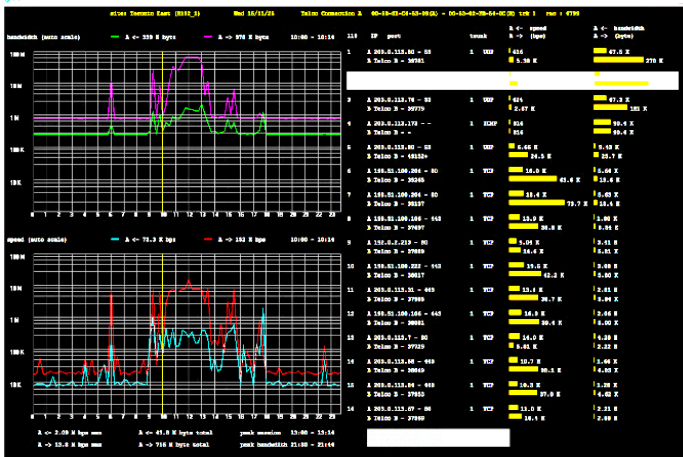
site: Toronto East (8152_3) Wed 15/11/26 Telco Connection A 00-10-62-C4-53-09(A) - 00-52-62-5B-44-0C(B) trk 1 rec : 4799

bandwidth (auto scale) A <- 339 K byte A -> 974 K byte 10:00 - 10:14

100M
10M
1M
100K
10K

0 1 2 3 4 5 6 7 8 9 10 11 12 13 14 15 16 17 18 19 20 21 22 23

speed (auto scale) A <- 73.3 K bps A -> 152 K bps 10:00 - 10:14

100M
10M
1M
100K
10K

0 1 2 3 4 5 6 7 8 9 10 11 12 13 14 15 16 17 18 19 20 21 22 23

A <- 2.09 M bps max A <- 41.8 M byte total peak session 13:00 - 13:14
A -> 13.8 M bps max A -> 716 M byte total peak bandwidth 21:58 - 21:44

| 115 | IP port | trunk | | A <- speed A -> (bps) | A <- bandwidth A -> (byte) |
|---|---|---|---|---|---|
| 1 | A 203.0.113.80 - 53 / B Telco B - 38781 | 1 | UDP | 416 / 5.38 K | 67.8 K / 270 K |
| 3 | A 203.0.113.76 - 53 / B Telco B - 36779 | 1 | UDP | 624 / 2.67 K | 47.3 K / 181 K |
| 4 | A 203.0.113.172 - - / B Telco B - - | 1 | ICMP | 814 / 814 | 90.6 K / 90.6 K |
| 5 | A 203.0.113.80 - 53 / B Telco B - 49152+ | 1 | UDP | 6.66 K / 24.5 K | 9.81 K / 23.7 K |
| 6 | A 198.51.100.204 - 80 / B Telco B - 36245 | 1 | TCP | 16.8 K / 61.6 K | 5.64 K / 18.6 K |
| 7 | A 198.51.100.204 - 80 / B Telco B - 38137 | 1 | TCP | 18.4 K / 73.7 K | 5.63 K / 18.4 K |
| 8 | A 203.0.113.105 - 443 / B Telco B - 37497 | 1 | TCP | 13.9 K / 36.8 K | 1.80 K / 4.84 K |
| 9 | A 192.0.2.213 - 80 / B Telco B - 37449 | 1 | TCP | 5.04 K / 16.8 K | 3.41 K / 5.81 K |
| 10 | A 198.51.100.233 - 443 / B Telco B - 37789 | 1 | TCP | 19.5 K / 42.2 K | 2.80 K / 5.80 K |
| 11 | A 203.0.113.31 - 443 / B Telco B - 37989 | 1 | TCP | 13.4 K / 38.7 K | 2.01 K / 4.94 K |
| 12 | A 198.51.100.166 - 443 / B Telco B - 38081 | 1 | TCP | 14.9 K / 38.4 K | 2.06 K / 4.90 K |
| 13 | A 203.0.113.7 - 80 / B Telco B - 37729 | 1 | TCP | 14.0 K / 8.81 K | 4.39 K / 2.26 K |
| 14 | A 203.0.113.58 - 443 / B Telco B - 38849 | 1 | TCP | 10.7 K / 30.1 K | 1.64 K / 4.85 K |
| 15 | A 203.0.113.84 - 443 / B Telco B - 37711 | 1 | TCP | 10.9 K / 37.0 K | 1.48 K / 4.62 K |
| 16 | A 203.0.113.67 - 80 / B Telco B - 37989 | 1 | TCP | 11.0 K / 16.1 K | 2.31 K / 2.89 K |